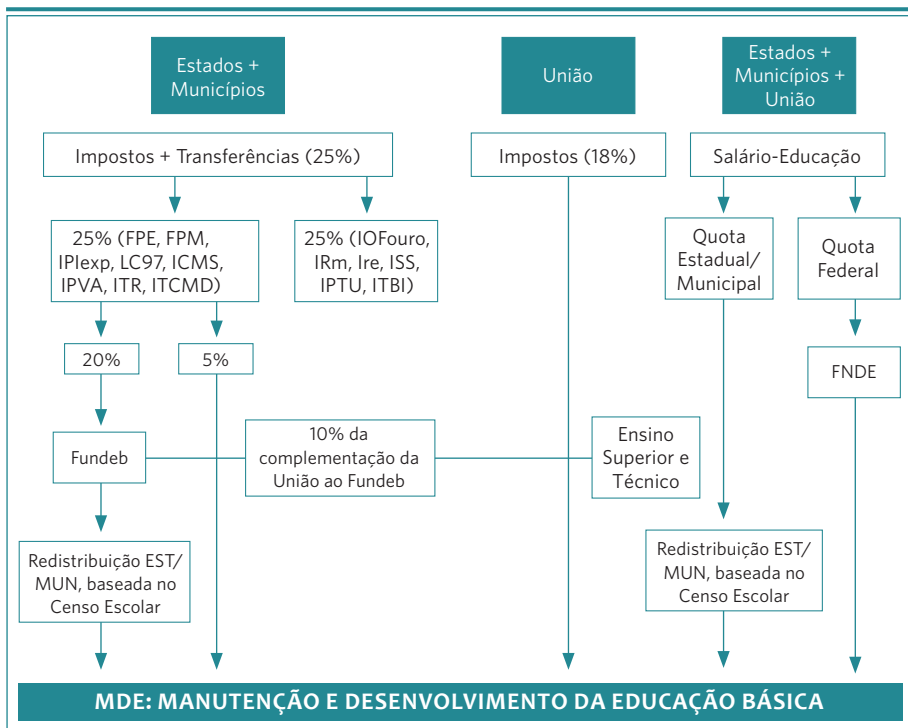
Estados + Municípios

União

Estados + Municípios + União

Impostos + Transferências (25%)

Impostos (18%)

Salário-Educação

25% (FPE, FPM, IPIexp, LC97, ICMS, IPVA, ITR, ITCMD)

25% (IOFouro, IRm, Ire, ISS, IPTU, ITBI)

Quota Estadual/ Municipal

Quota Federal

20%

5%

FNDE

Fundeb

10% da complementação da União ao Fundeb

Ensino Superior e Técnico

Redistribuição EST/ MUN, baseada no Censo Escolar

Redistribuição EST/ MUN, baseada no Censo Escolar

MDE: MANUTENÇÃO E DESENVOLVIMENTO DA EDUCAÇÃO BÁSICA